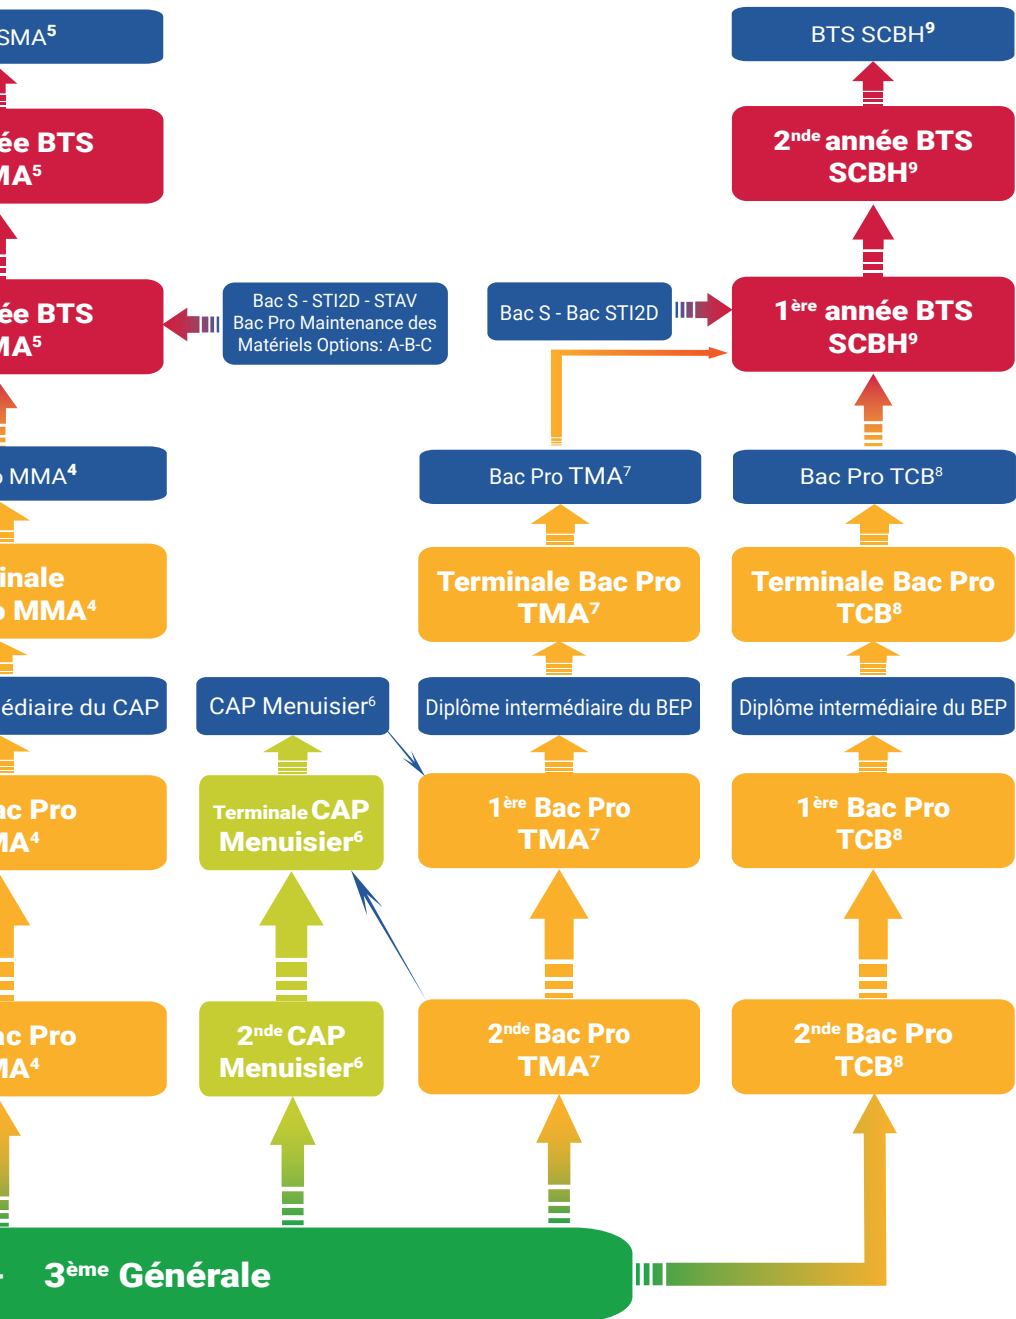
SMA$^5$

ée BTS MA$^5$

ée BTS MA$^5$

Bac S - STI2D - STAV Bac Pro Maintenance des Matériels Options: A-B-C

MMA$^4$

inale MMA$^4$

édiaire du CAP

ac Pro MA$^4$

ac Pro MA$^4$

CAP Menuisier$^6$

Terminale CAP Menuisier$^6$

2$^{nde}$ CAP Menuisier$^6$

Bac S - Bac STI2D

Bac Pro TMA$^7$

Terminale Bac Pro TMA$^7$

Diplôme intermédiaire du BEP

1$^{ère}$ Bac Pro TMA$^7$

2$^{nde}$ Bac Pro TMA$^7$

BTS SCBH$^9$

2$^{nde}$ année BTS SCBH$^9$

1$^{ère}$ année BTS SCBH$^9$

Bac Pro TCB$^8$

Terminale Bac Pro TCB$^8$

Diplôme intermédiaire du BEP

1$^{ère}$ Bac Pro TCB$^8$

2$^{nde}$ Bac Pro TCB$^8$

3$^{ème}$ Générale